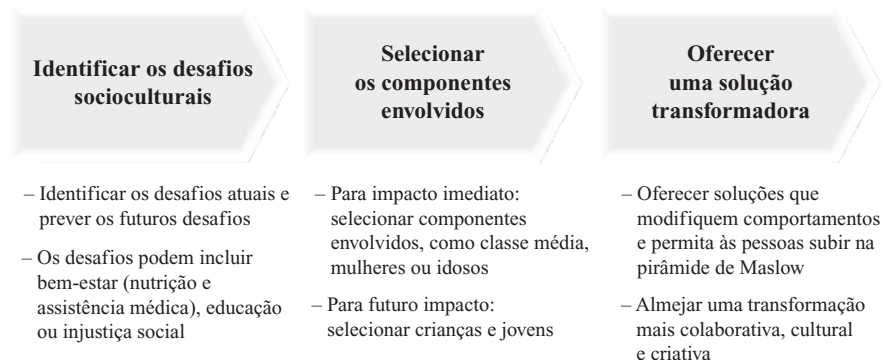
**Identificar os desafios socioculturais**

– Identificar os desafios atuais e prever os futuros desafios

– Os desafios podem incluir bem-estar (nutrição e assistência médica), educação ou injustiça social

**Selecionar os componentes envolvidos**

– Para impacto imediato: selecionar componentes envolvidos, como classe média, mulheres ou idosos

– Para futuro impacto: selecionar crianças e jovens

**Oferecer uma solução transformadora**

– Oferecer soluções que modifiquem comportamentos e permita às pessoas subir na pirâmide de Maslow

– Almejar uma transformação mais colaborativa, cultural e criativa